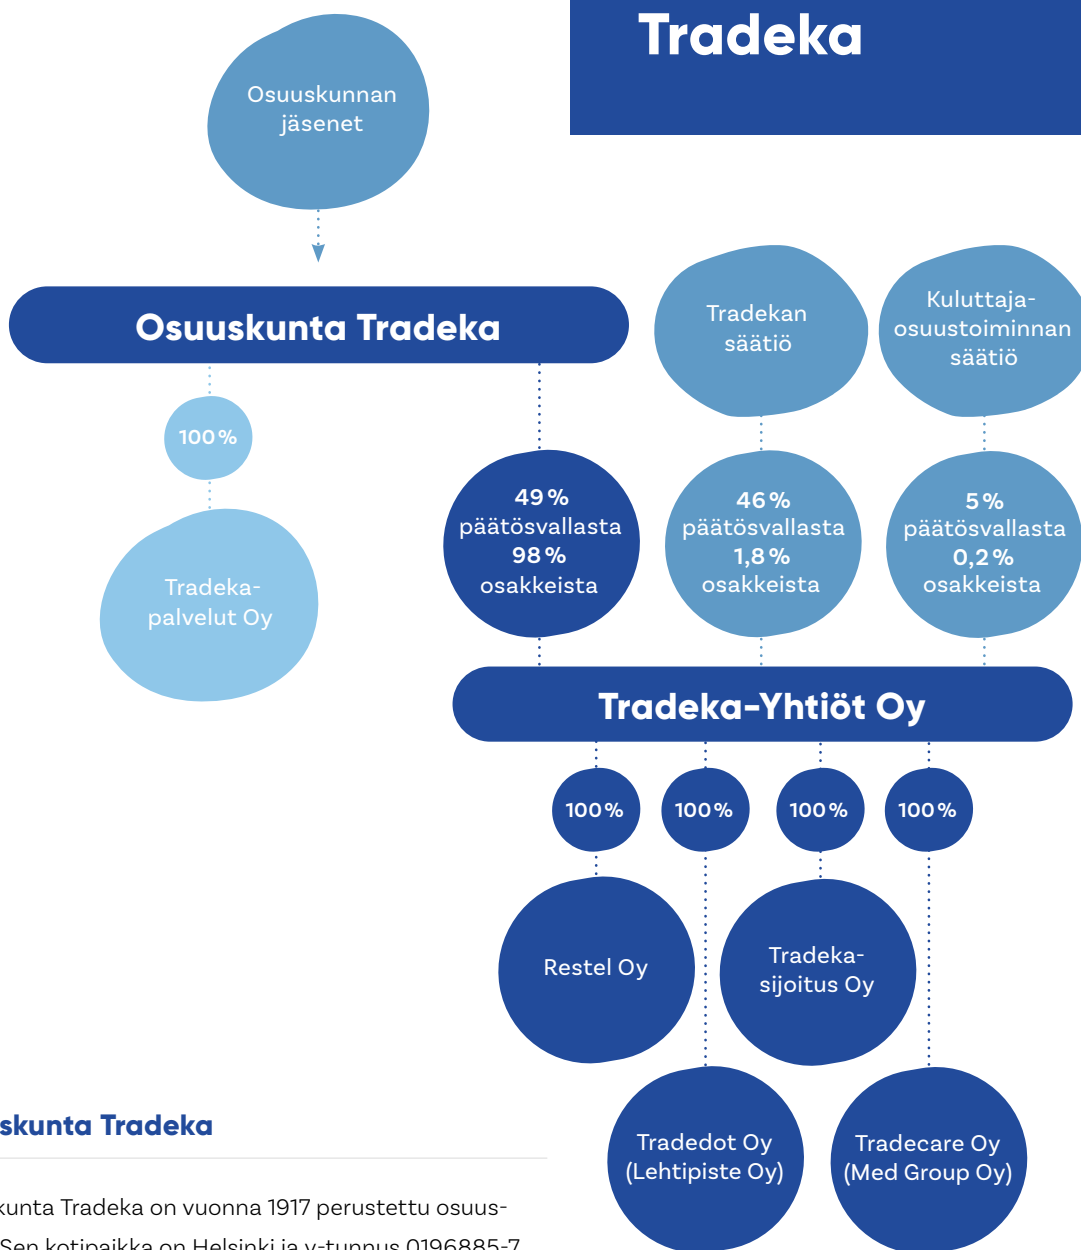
Tradeka

Osuuskunnan jäsenet

Osuuskunta Tradeka

Tradekan säätiö

Kuluttaja-osuustoiminnan säätiö

100 %

Tradeka-palvelut Oy

49 % päätösvallasta 98 % osakkeista

46 % päätösvallasta 1,8 % osakkeista

5 % päätösvallasta 0,2 % osakkeista

Tradeka-Yhtiöt Oy

100 %

100 %

100 %

100 %

Restel Oy

Tradeka-sijoitus Oy

Tradedot Oy (Lehtipiste Oy)

Tradecare Oy (Med Group Oy)

skunta Tradeka

kunta Tradeka on vuonna 1917 perustettu osuus-

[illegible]